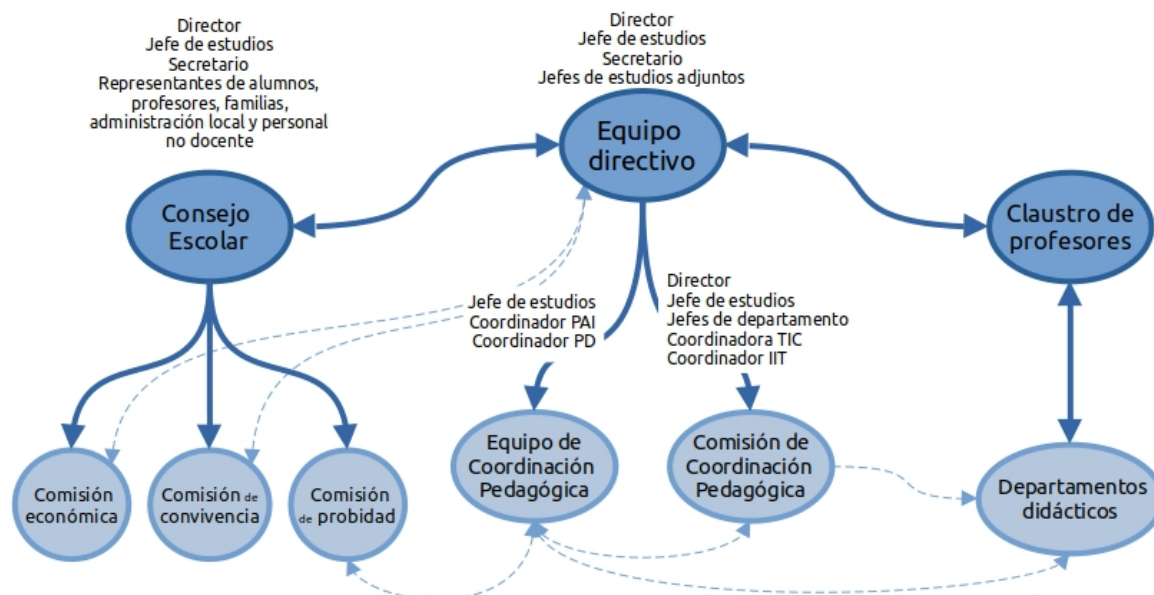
Director
Jefe de estudios
Secretario
Representantes de alumnos, profesores, familias, administración local y personal no docente

Director
Jefe de estudios
Secretario
Jefes de estudios adjuntos

Equipo directivo

Consejo Escolar

Claustro de profesores

Jefe de estudios
Coordinador PAI
Coordinador PD

Director
Jefe de estudios
Jefes de departamento
Coordinadora TIC
Coordinador IIT

Comisión económica

Comisión de convivencia

Comisión de probidad

Equipo de Coordinación Pedagógica

Comisión de Coordinación Pedagógica

Departamentos didácticos